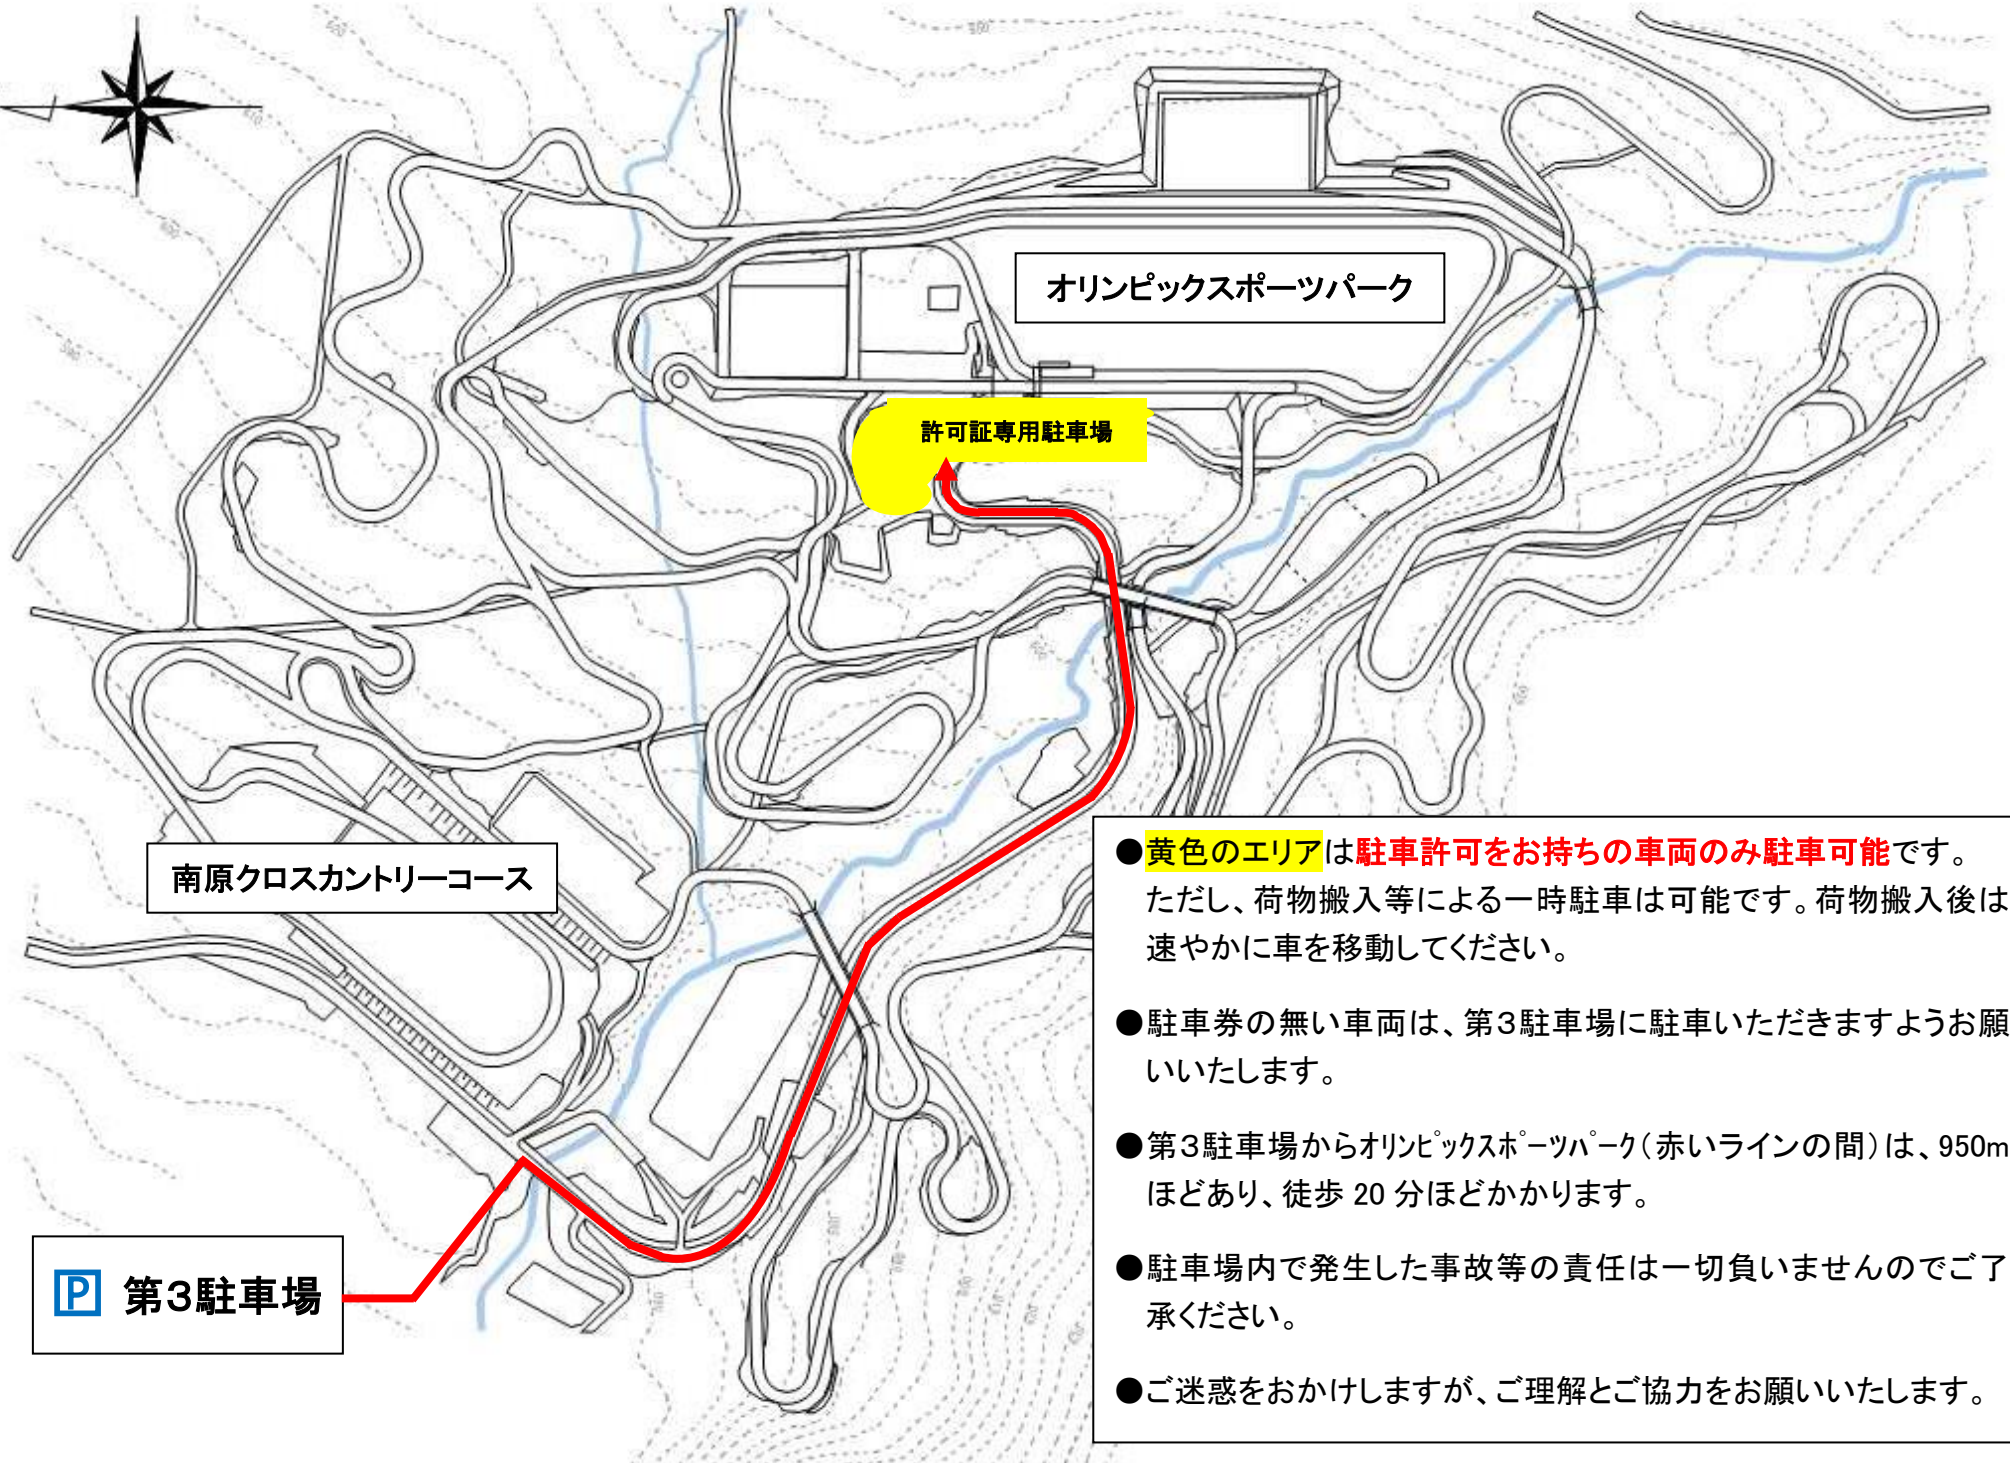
オリンピックスポーツパーク

許可証専用駐車場

南原クロスカントリーコース

P 第3駐車場

●黄色のエリアは駐車許可をお持ちの車両のみ駐車可能です。ただし、荷物搬入等による一時駐車は可能です。荷物搬入後は速やかに車を移動してください。

●駐車券の無い車両は、第3駐車場に駐車いただきますようお願いいたします。

●第3駐車場からｵﾘﾝﾋﾟｯｸｽﾎﾟｰﾂﾊﾟｰｸ（赤いラインの間）は、950mほどあり、徒歩 20 分ほどかかります。

●駐車場内で発生した事故等の責任は一切負いませんのでご了承ください。

●ご迷惑をおかけしますが、ご理解とご協力をお願いいたします。